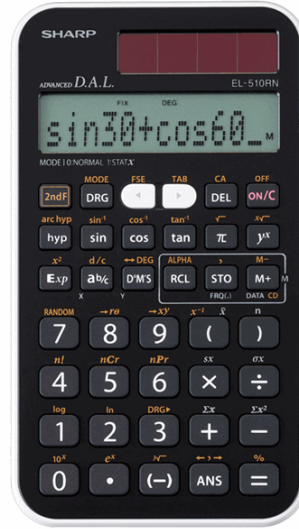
SHARP

ADVANCED D.A.L.

EL-510RN

FIX DEG

sin30+cos60_ M

MODE | 0:NORMAL 1:STAT$x$

2ndF
MODE DRG
FSE
TAB
CA DEL
OFF ON/C

arc hyp hyp
$\sin^{-1}$ sin
$\cos^{-1}$ cos
$\tan^{-1}$ tan
$\sqrt{\ }$ $\pi$
$\sqrt[x]{\ }$ $y^x$

$x^2$ Exp
d/c $a^b/c$
↔DEG D°M'S
ALPHA RCL
, STO
M– M+

X Y FRQ(,) DATA CD M

RANDOM 7
→$r\theta$ 8
→$xy$ 9
$x^{-1}$ (
$\bar{x}$ )
n

n! 4
nCr 5
nPr 6
sx ×
σx ÷

log 1
ln 2
DRG▸ 3
Σx +
Σ$x^2$ –

$10^x$ 0
$e^x$ •
$\sqrt[3]{\ }$ (–)
←→ ANS
% =